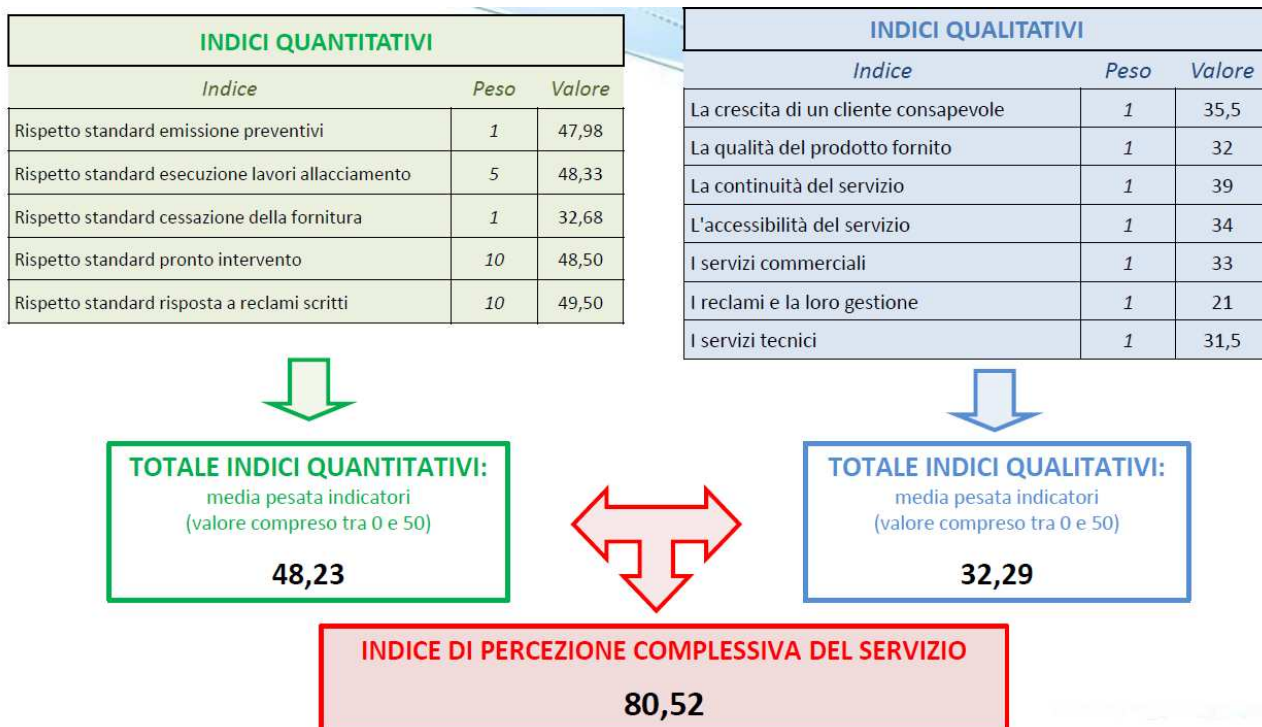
INDICI QUANTITATIVI

| Indice | Peso | Valore |
|---|---|---|
| Rispetto standard emissione preventivi | 1 | 47,98 |
| Rispetto standard esecuzione lavori allacciamento | 5 | 48,33 |
| Rispetto standard cessazione della fornitura | 1 | 32,68 |
| Rispetto standard pronto intervento | 10 | 48,50 |
| Rispetto standard risposta a reclami scritti | 10 | 49,50 |

INDICI QUALITATIVI

| Indice | Peso | Valore |
|---|---|---|
| La crescita di un cliente consapevole | 1 | 35,5 |
| La qualità del prodotto fornito | 1 | 32 |
| La continuità del servizio | 1 | 39 |
| L'accessibilità del servizio | 1 | 34 |
| I servizi commerciali | 1 | 33 |
| I reclami e la loro gestione | 1 | 21 |
| I servizi tecnici | 1 | 31,5 |

TOTALE INDICI QUANTITATIVI:
media pesata indicatori
(valore compreso tra 0 e 50)

48,23

TOTALE INDICI QUALITATIVI:
media pesata indicatori
(valore compreso tra 0 e 50)

32,29

INDICE DI PERCEZIONE COMPLESSIVA DEL SERVIZIO

80,52